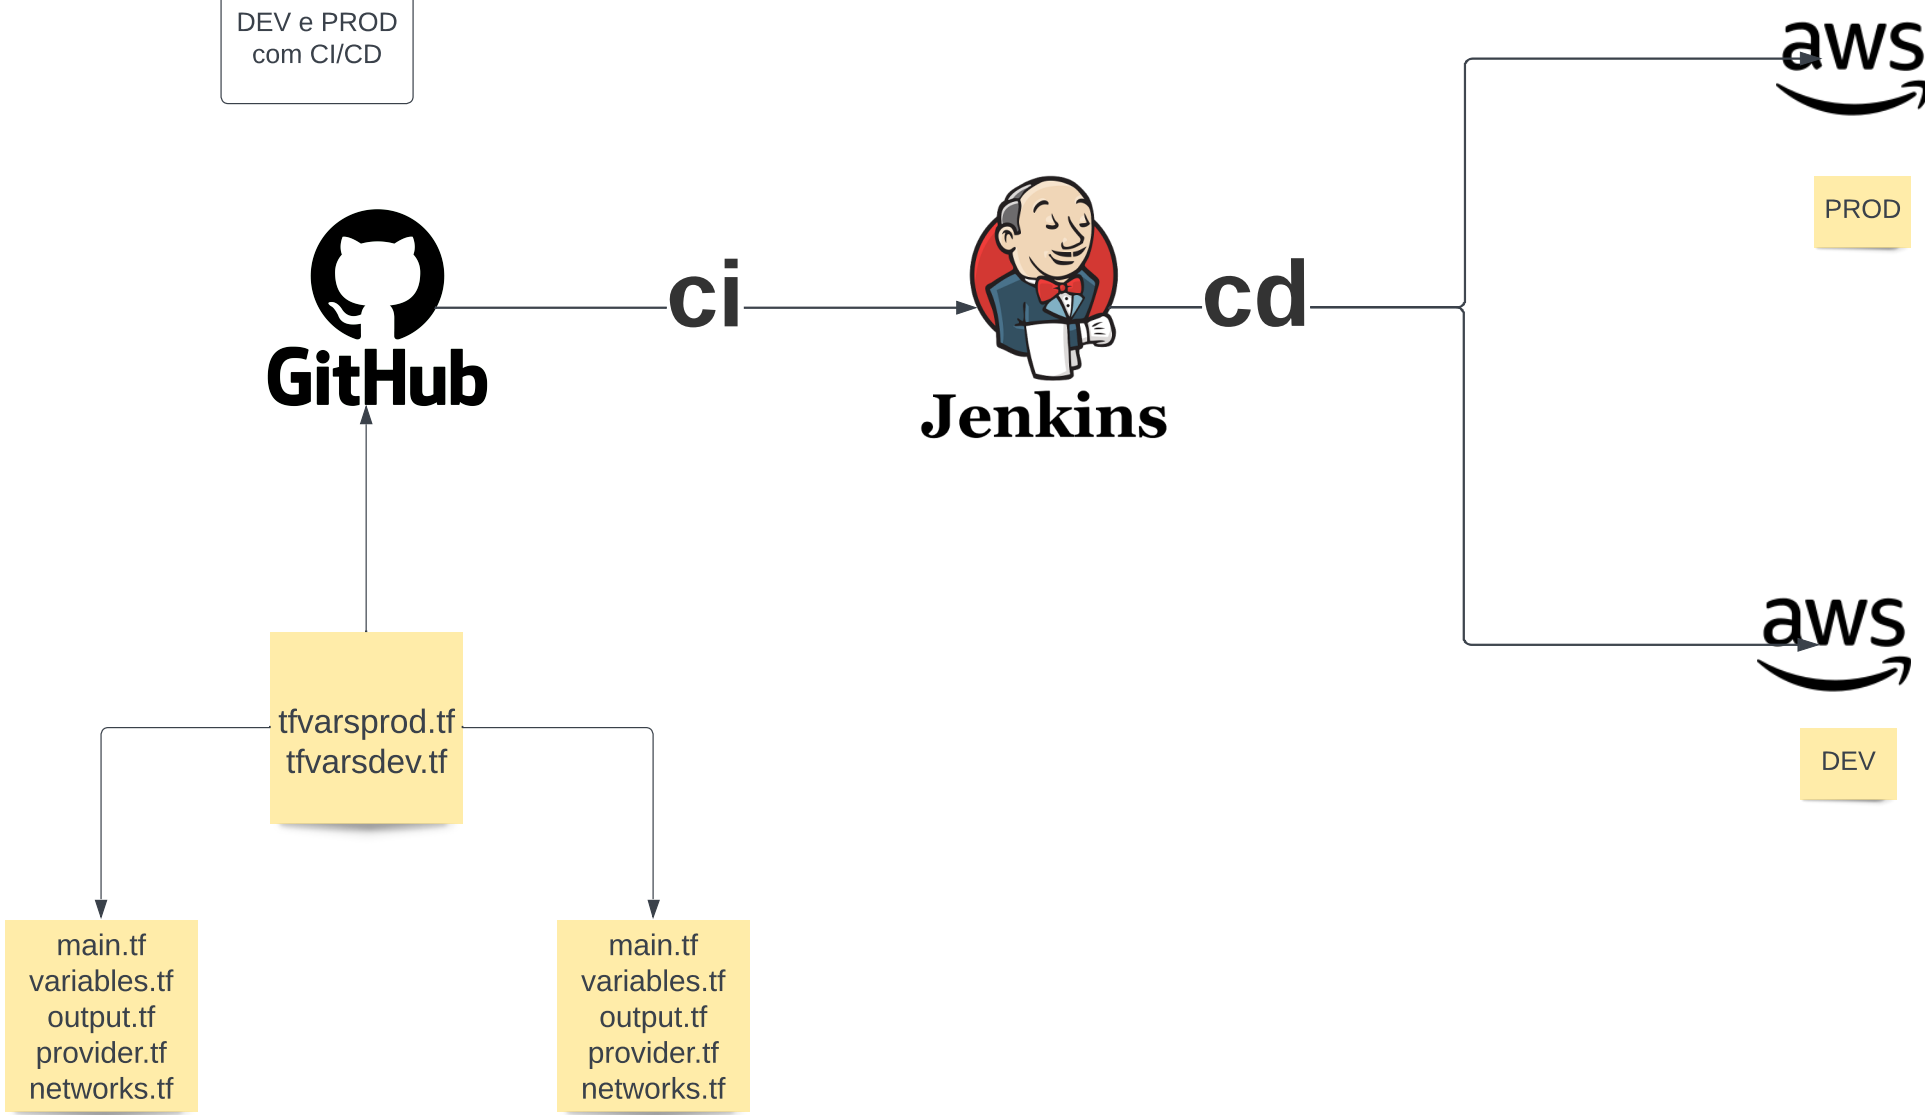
DEV e PROD
com CI/CD

GitHub

ci

Jenkins

cd

aws

PROD

aws

DEV

tfvarsprod.tf
tfvarsdev.tf

main.tf
variables.tf
output.tf
provider.tf
networks.tf

main.tf
variables.tf
output.tf
provider.tf
networks.tf